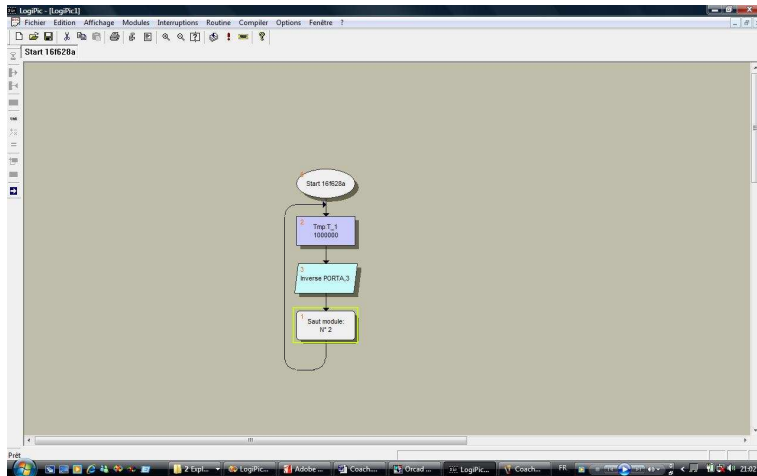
LogiPic - [LogiPic1]

Fichier Edition Affichage Modules Interruptions Routine Compiler Options Fenêtre ?

Start 16f628a

Start 16f628a

2
Tmp.T_1
1000000

3
Inverse PORTA,3

1
Saut module:
N° 2

Prêt

2 Expl... LogiPic... Adobe ... Coach... Orcad ... LogiPic... Coach... FR 21:02